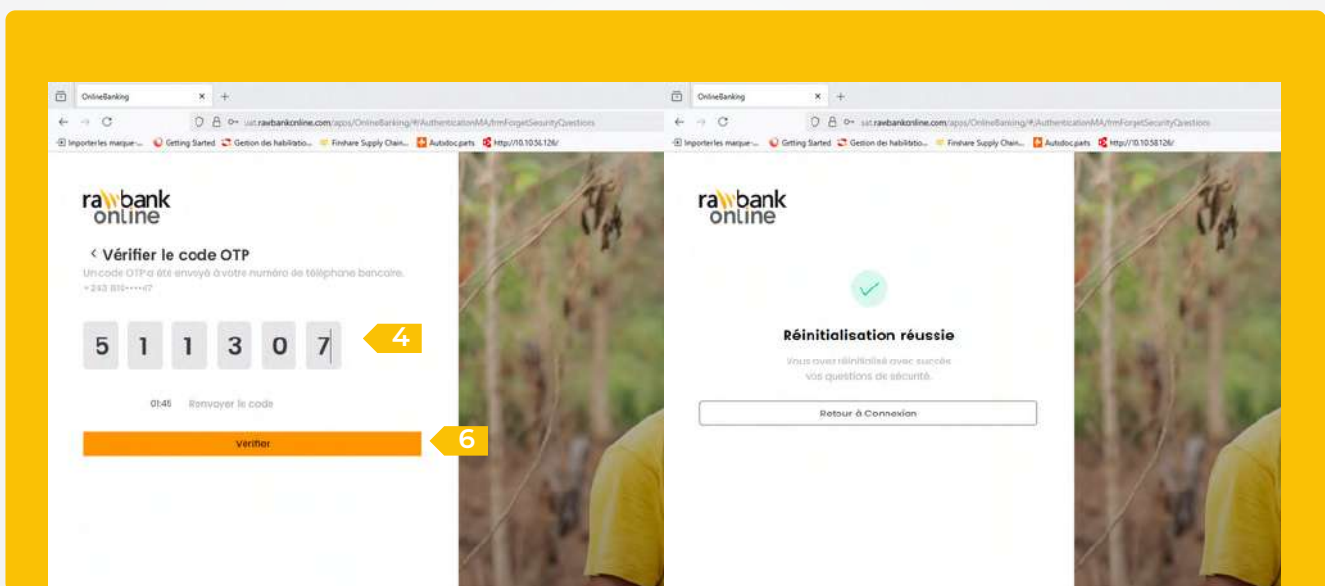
OnlineBanking × +

uat.rawbankonline.com/apps/OnlineBanking/#/AuthenticationMA/frmForgetSecurityQuestions

Importer les marque... Getting Started Gestion des habilitatio... Finshare Supply Chain... Autodoc.parts http://10.10.58.126/

rawbank online

‹ Vérifier le code OTP

Un code OTP a été envoyé à votre numéro de téléphone bancaire. +243 810•••••47

5 1 1 3 0 7

4

01:45 Renvoyer le code

Vérifier

6

OnlineBanking × +

uat.rawbankonline.com/apps/OnlineBanking/#/AuthenticationMA/frmForgetSecurityQuestions

Importer les marque... Getting Started Gestion des habilitatio... Finshare Supply Chain... Autodoc.parts http://10.10.58.126/

rawbank online

Réinitialisation réussie

Vous avez réinitialisé avec succès vos questions de sécurité.

Retour à Connexion